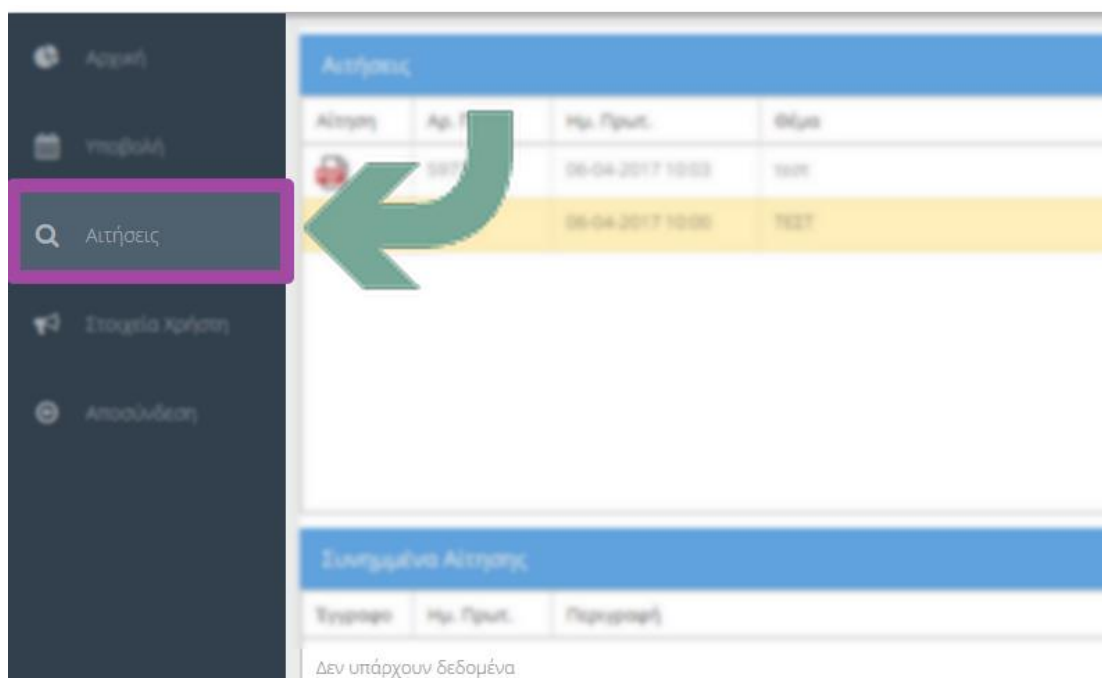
Αρχική

Υποβολή

Αιτήσεις

Στοιχεία Χρήστη

Αποσύνδεση

Αιτήσεις

| Αίτηση | Αρ. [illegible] | Ημ. Πρωτ. | Θέμα |
|---|---|---|---|
| | 597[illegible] | 06-04-2017 10:03 | test |
| | | 06-04-2017 10:00 | TEST |

Συνημμένα Αίτησης

| Έγγραφο | Ημ. Πρωτ. | Περιγραφή |
|---|---|---|

Δεν υπάρχουν δεδομένα